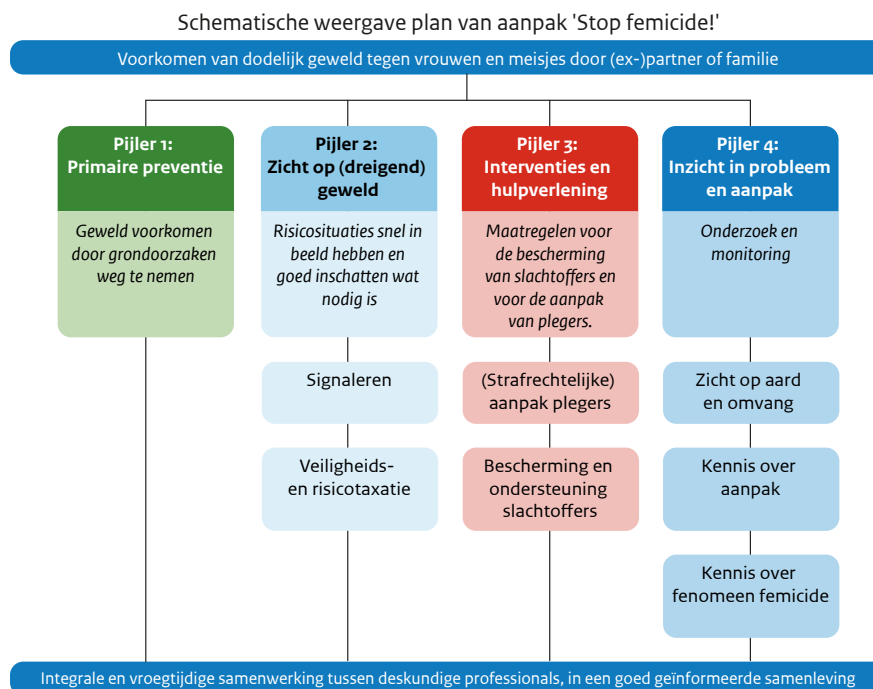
Schematische weergave plan van aanpak 'Stop femicide!'

Voorkomen van dodelijk geweld tegen vrouwen en meisjes door (ex-)partner of familie

Pijler 1: Primaire preventie

Geweld voorkomen door grondoorzaken weg te nemen

Pijler 2: Zicht op (dreigend) geweld

Risicosituaties snel in beeld hebben en goed inschatten wat nodig is

Signaleren

Veiligheids- en risicotaxatie

Pijler 3: Interventies en hulpverlening

Maatregelen voor de bescherming van slachtoffers en voor de aanpak van plegers.

(Strafrechtelijke) aanpak plegers

Bescherming en ondersteuning slachtoffers

Pijler 4: Inzicht in probleem en aanpak

Onderzoek en monitoring

Zicht op aard en omvang

Kennis over aanpak

Kennis over fenomeen femicide

Integrale en vroegtijdige samenwerking tussen deskundige professionals, in een goed geïnformeerde samenleving